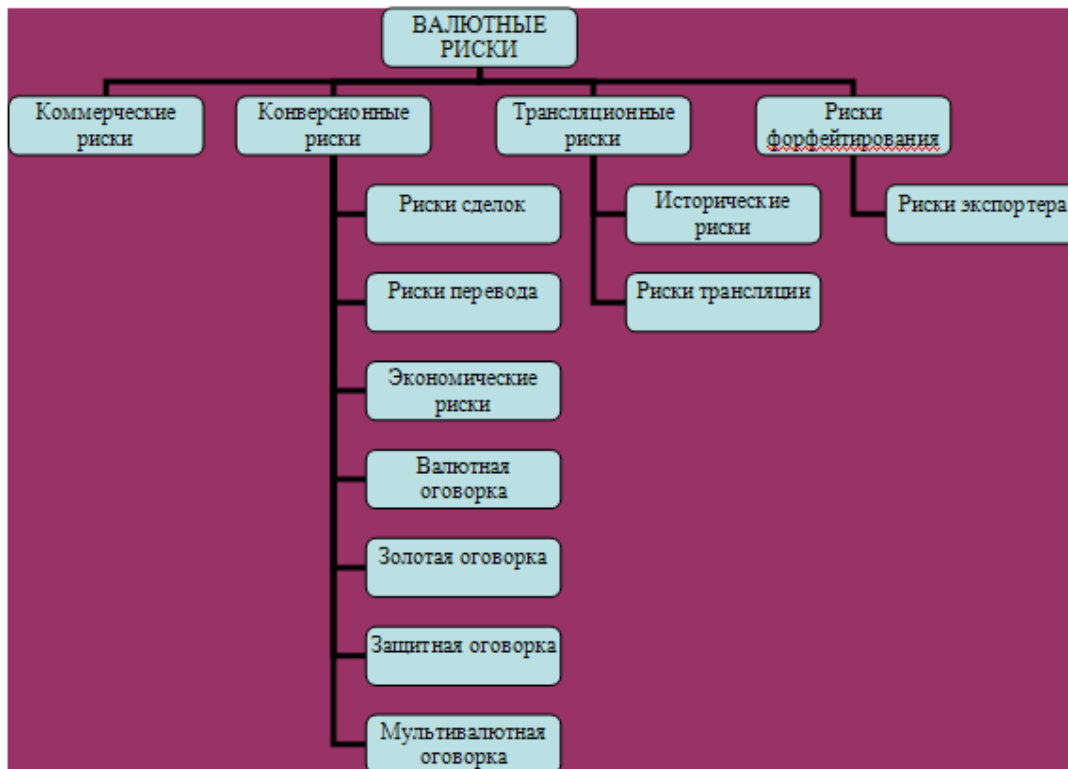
ВАЛЮТНЫЕ РИСКИ

Коммерческие риски

Конверсионные риски

Риски сделок

Риски перевода

Экономические риски

Валютная оговорка

Золотая оговорка

Защитная оговорка

Мультивалютная оговорка

Трансляционные риски

Исторические риски

Риски трансляции

Риски форфейтирования

Риски экспортера